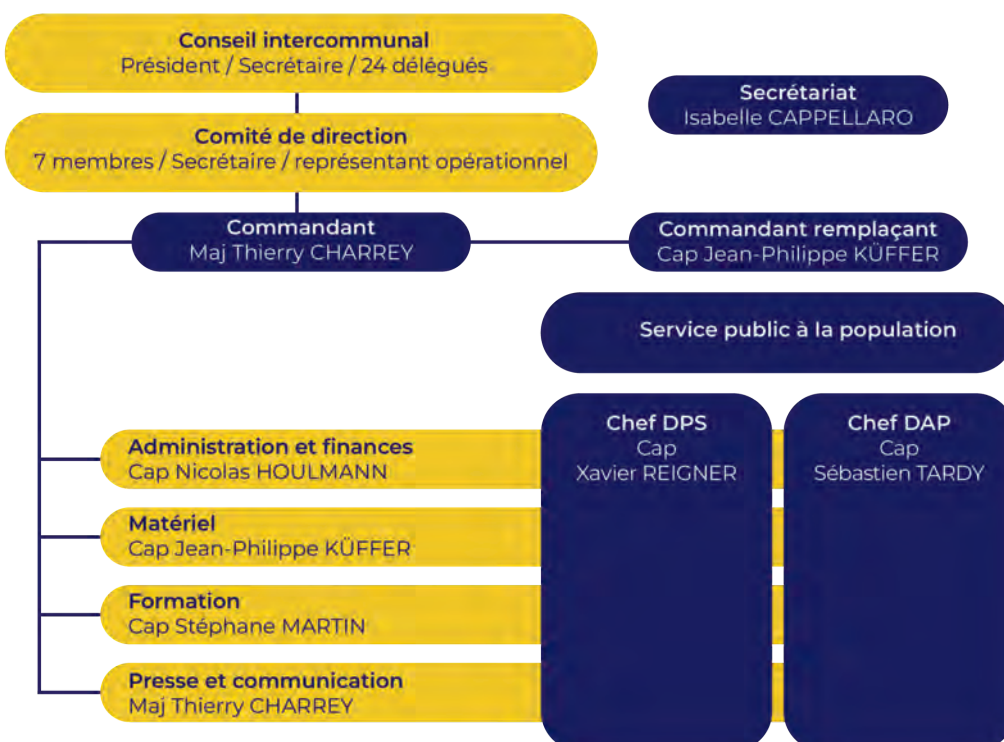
Conseil intercommunal
Président / Secrétaire / 24 délégués

Secrétariat
Isabelle CAPPELLARO

Comité de direction
7 membres / Secrétaire / représentant opérationnel

Commandant
Maj Thierry CHARREY

Commandant remplaçant
Cap Jean-Philippe KÜFFER

Service public à la population

Chef DPS
Cap
Xavier REIGNER

Chef DAP
Cap
Sébastien TARDY

Administration et finances
Cap Nicolas HOULMANN

Matériel
Cap Jean-Philippe KÜFFER

Formation
Cap Stéphane MARTIN

Presse et communication
Maj Thierry CHARREY